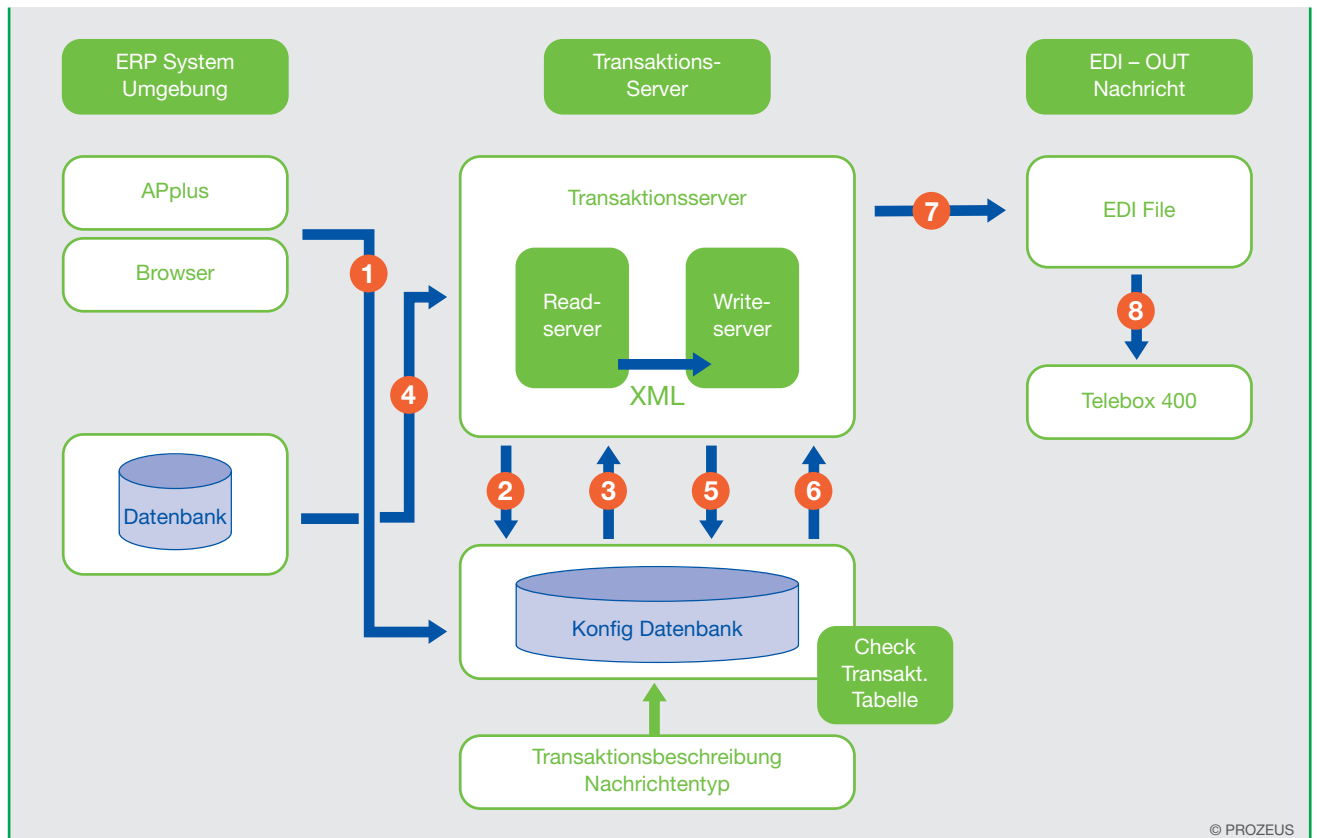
ERP System Umgebung

Transaktions-Server

EDI – OUT Nachricht

APplus

Browser

Transaktionsserver

Readserver

Writeserver

XML

EDI File

Telebox 400

Datenbank

1

2

3

4

5

6

7

8

Konfig Datenbank

Check Transakt. Tabelle

Transaktionsbeschreibung Nachrichtentyp

© PROZEUS